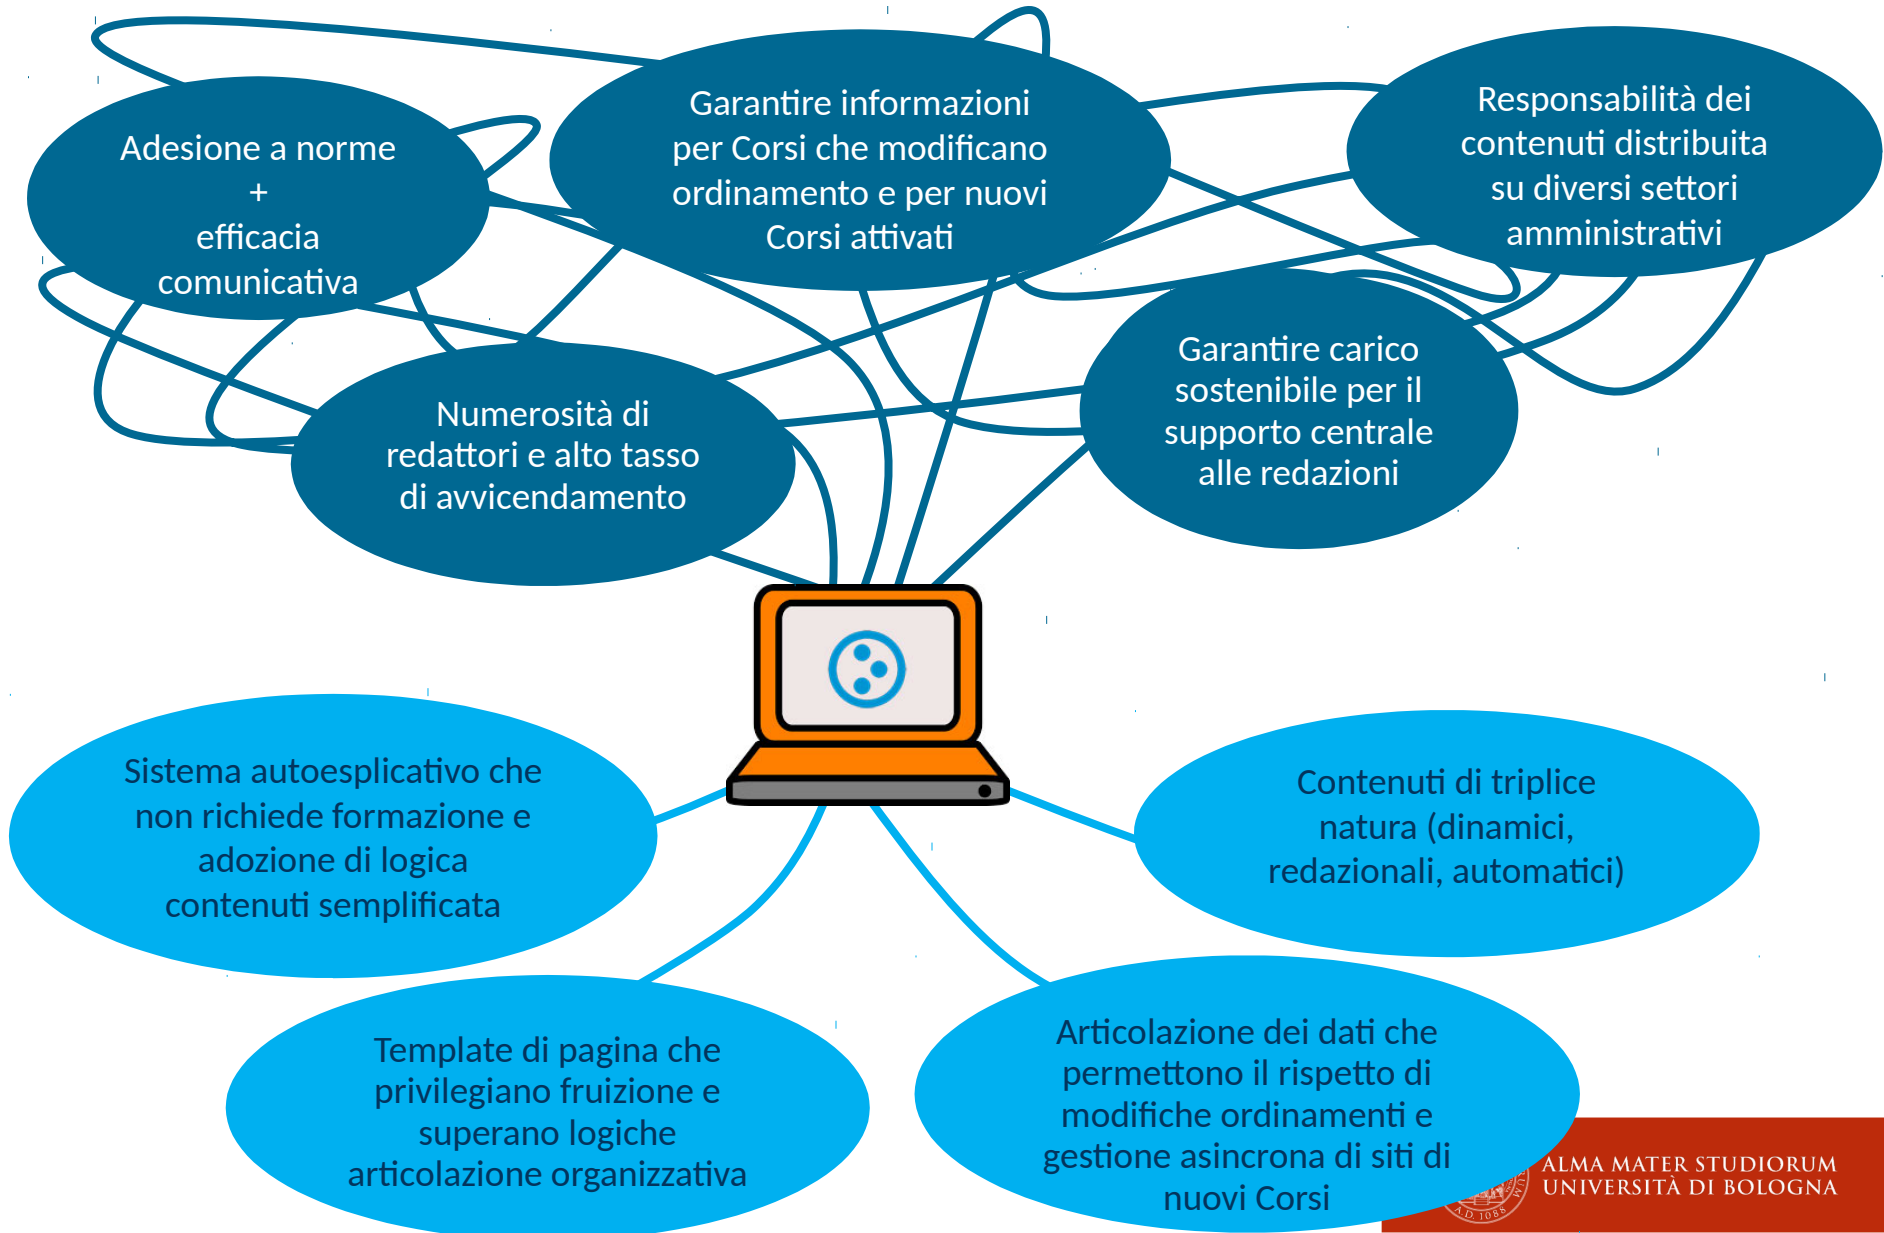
Adesione a norme
+
efficacia comunicativa

Garantire informazioni per Corsi che modificano ordinamento e per nuovi Corsi attivati

Responsabilità dei contenuti distribuita su diversi settori amministrativi

Numerosità di redattori e alto tasso di avvicendamento

Garantire carico sostenibile per il supporto centrale alle redazioni

Sistema autoesplicativo che non richiede formazione e adozione di logica contenuti semplificata

Contenuti di triplice natura (dinamici, redazionali, automatici)

Template di pagina che privilegiano fruizione e superano logiche articolazione organizzativa

Articolazione dei dati che permettono il rispetto di modifiche ordinamenti e gestione asincrona di siti di nuovi Corsi

ALMA MATER STUDIORUM
UNIVERSITÀ DI BOLOGNA